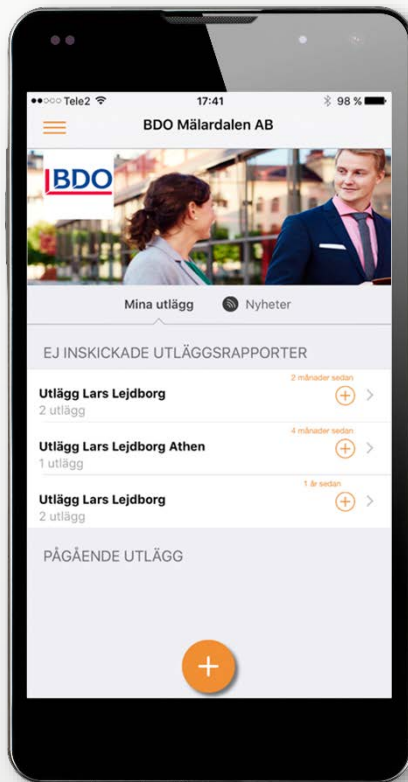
●●○○○ Tele2 17:41 98 %

BDO Mälardalen AB

BDO

Mina utlägg Nyheter

EJ INSKICKADE UTLÄGGSRAPPORTER

2 månader sedan
Utlägg Lars Lejdborg
2 utlägg

4 månader sedan
Utlägg Lars Lejdborg Athen
1 utlägg

1 år sedan
Utlägg Lars Lejdborg
2 utlägg

PÅGÅENDE UTLÄGG